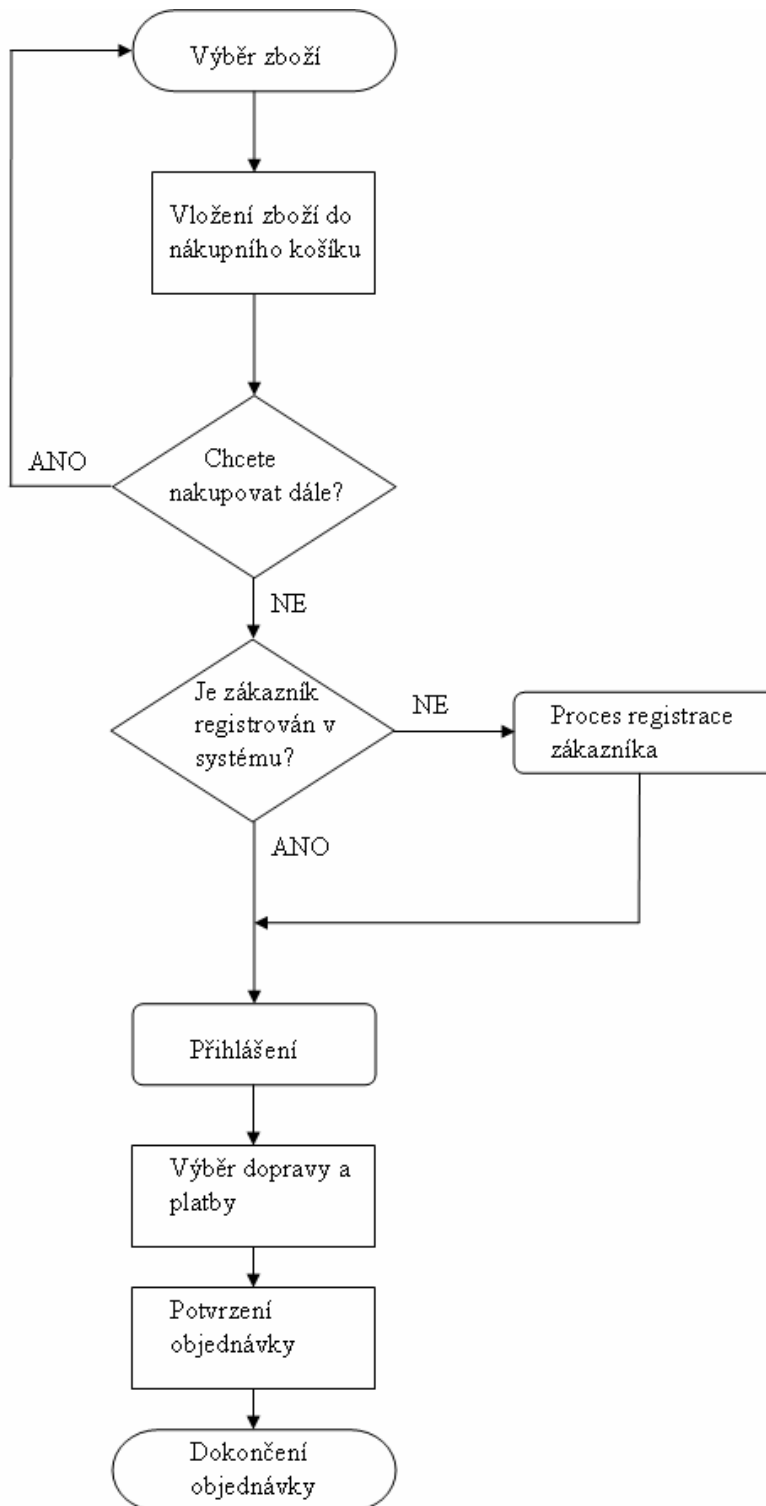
Výběr zboží

Vložení zboží do nákupního košíku

ANO

Chcete nakupovat dále?

NE

Je zákazník registrován v systému?

NE

Proces registrace zákazníka

ANO

Přihlášení

Výběr dopravy a platby

Potvrzení objednávky

Dokončení objednávky